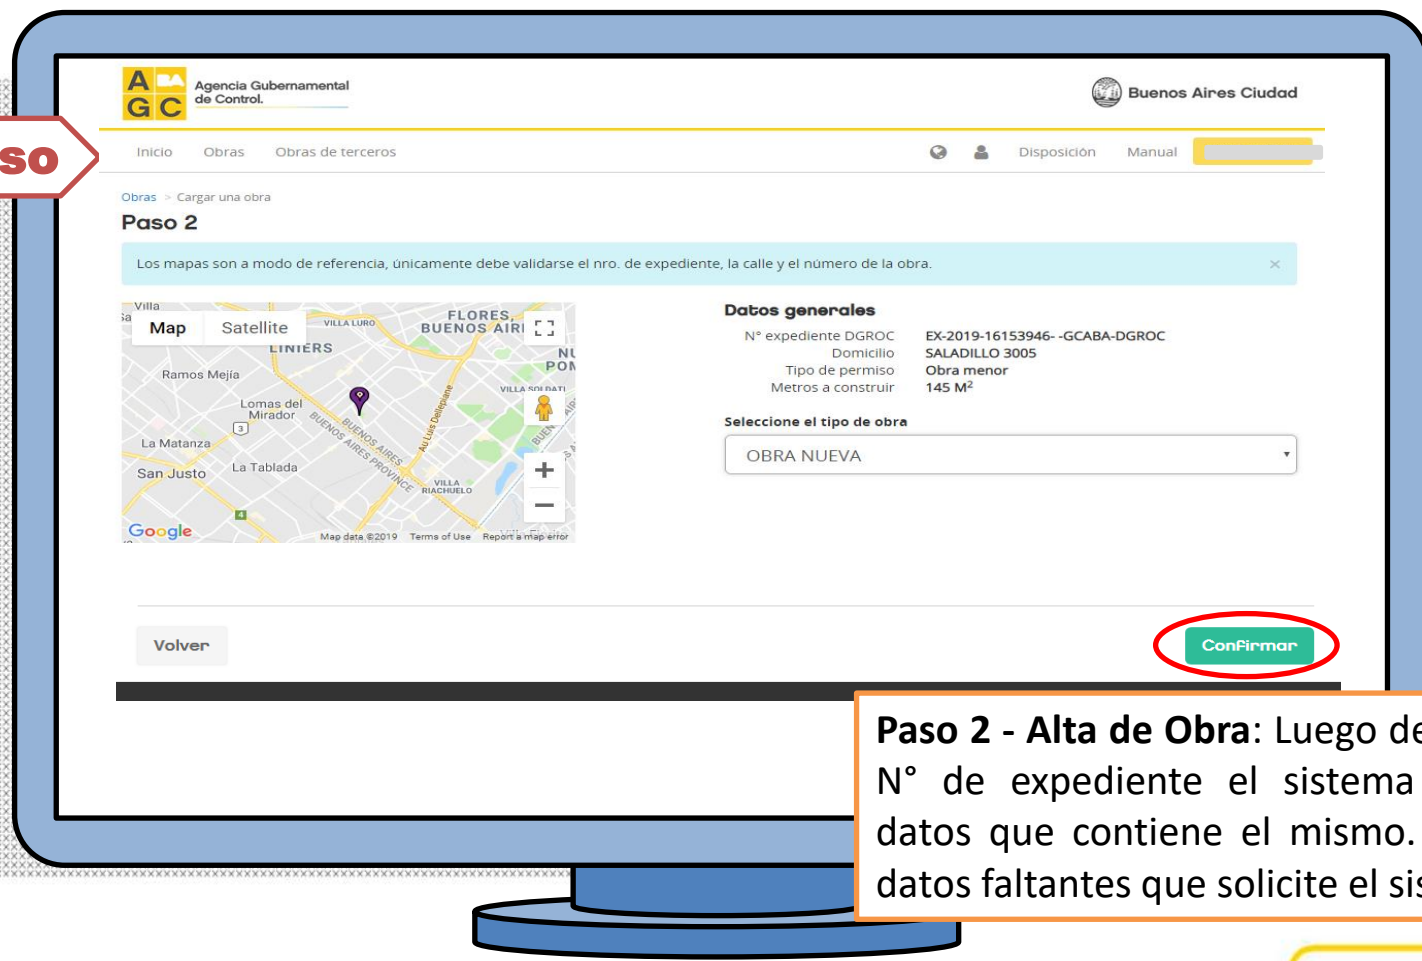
so

AGC Agencia Gubernamental de Control.

Buenos Aires Ciudad

Inicio Obras Obras de terceros Disposición Manual

Obras > Cargar una obra

Paso 2

Los mapas son a modo de referencia, únicamente debe validarse el nro. de expediente, la calle y el número de la obra. ×

Map Satellite
Villa
FLORES, BUENOS AIRI
VILLA LURO
LINIERS
Ramos Mejía
VILLA SOLDATI
Lomas del Mirador
BUENOS AIRES
BUENOS AIRES PROVINCE
Au Luis Dellepiane
La Matanza
San Justo
La Tablada
VILLA RIACHUELO
Google
Map data ©2019 Terms of Use Report a map error

Datos generales
N° expediente DGROC EX-2019-16153946- -GCABA-DGROC
Domicilio SALADILLO 3005
Tipo de permiso Obra menor
Metros a construir 145 M²

Seleccione el tipo de obra
OBRA NUEVA

Volver
Confirmar

**Paso 2 - Alta de Obra**: Luego de
N° de expediente el sistema
datos que contiene el mismo.
datos faltantes que solicite el sis